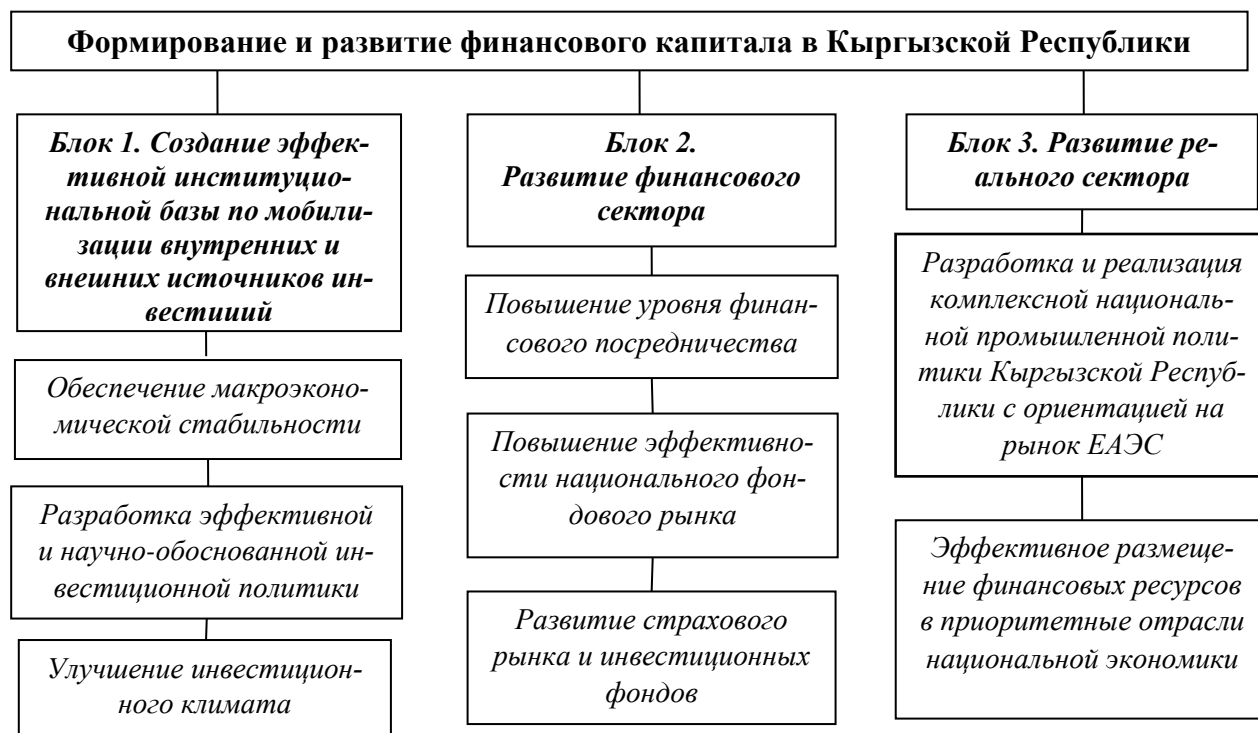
Формирование и развитие финансового капитала в Кыргызской Республики

Блок 1. Создание эффективной институциональной базы по мобилизации внутренних и внешних источников инвестиций

Обеспечение макроэкономической стабильности

Разработка эффективной и научно-обоснованной инвестиционной политики

Улучшение инвестиционного климата

Блок 2. Развитие финансового сектора

Повышение уровня финансового посредничества

Повышение эффективности национального фондового рынка

Развитие страхового рынка и инвестиционных фондов

Блок 3. Развитие реального сектора

Разработка и реализация комплексной национальной промышленной политики Кыргызской Республики с ориентацией на рынок ЕАЭС

Эффективное размещение финансовых ресурсов в приоритетные отрасли национальной экономики